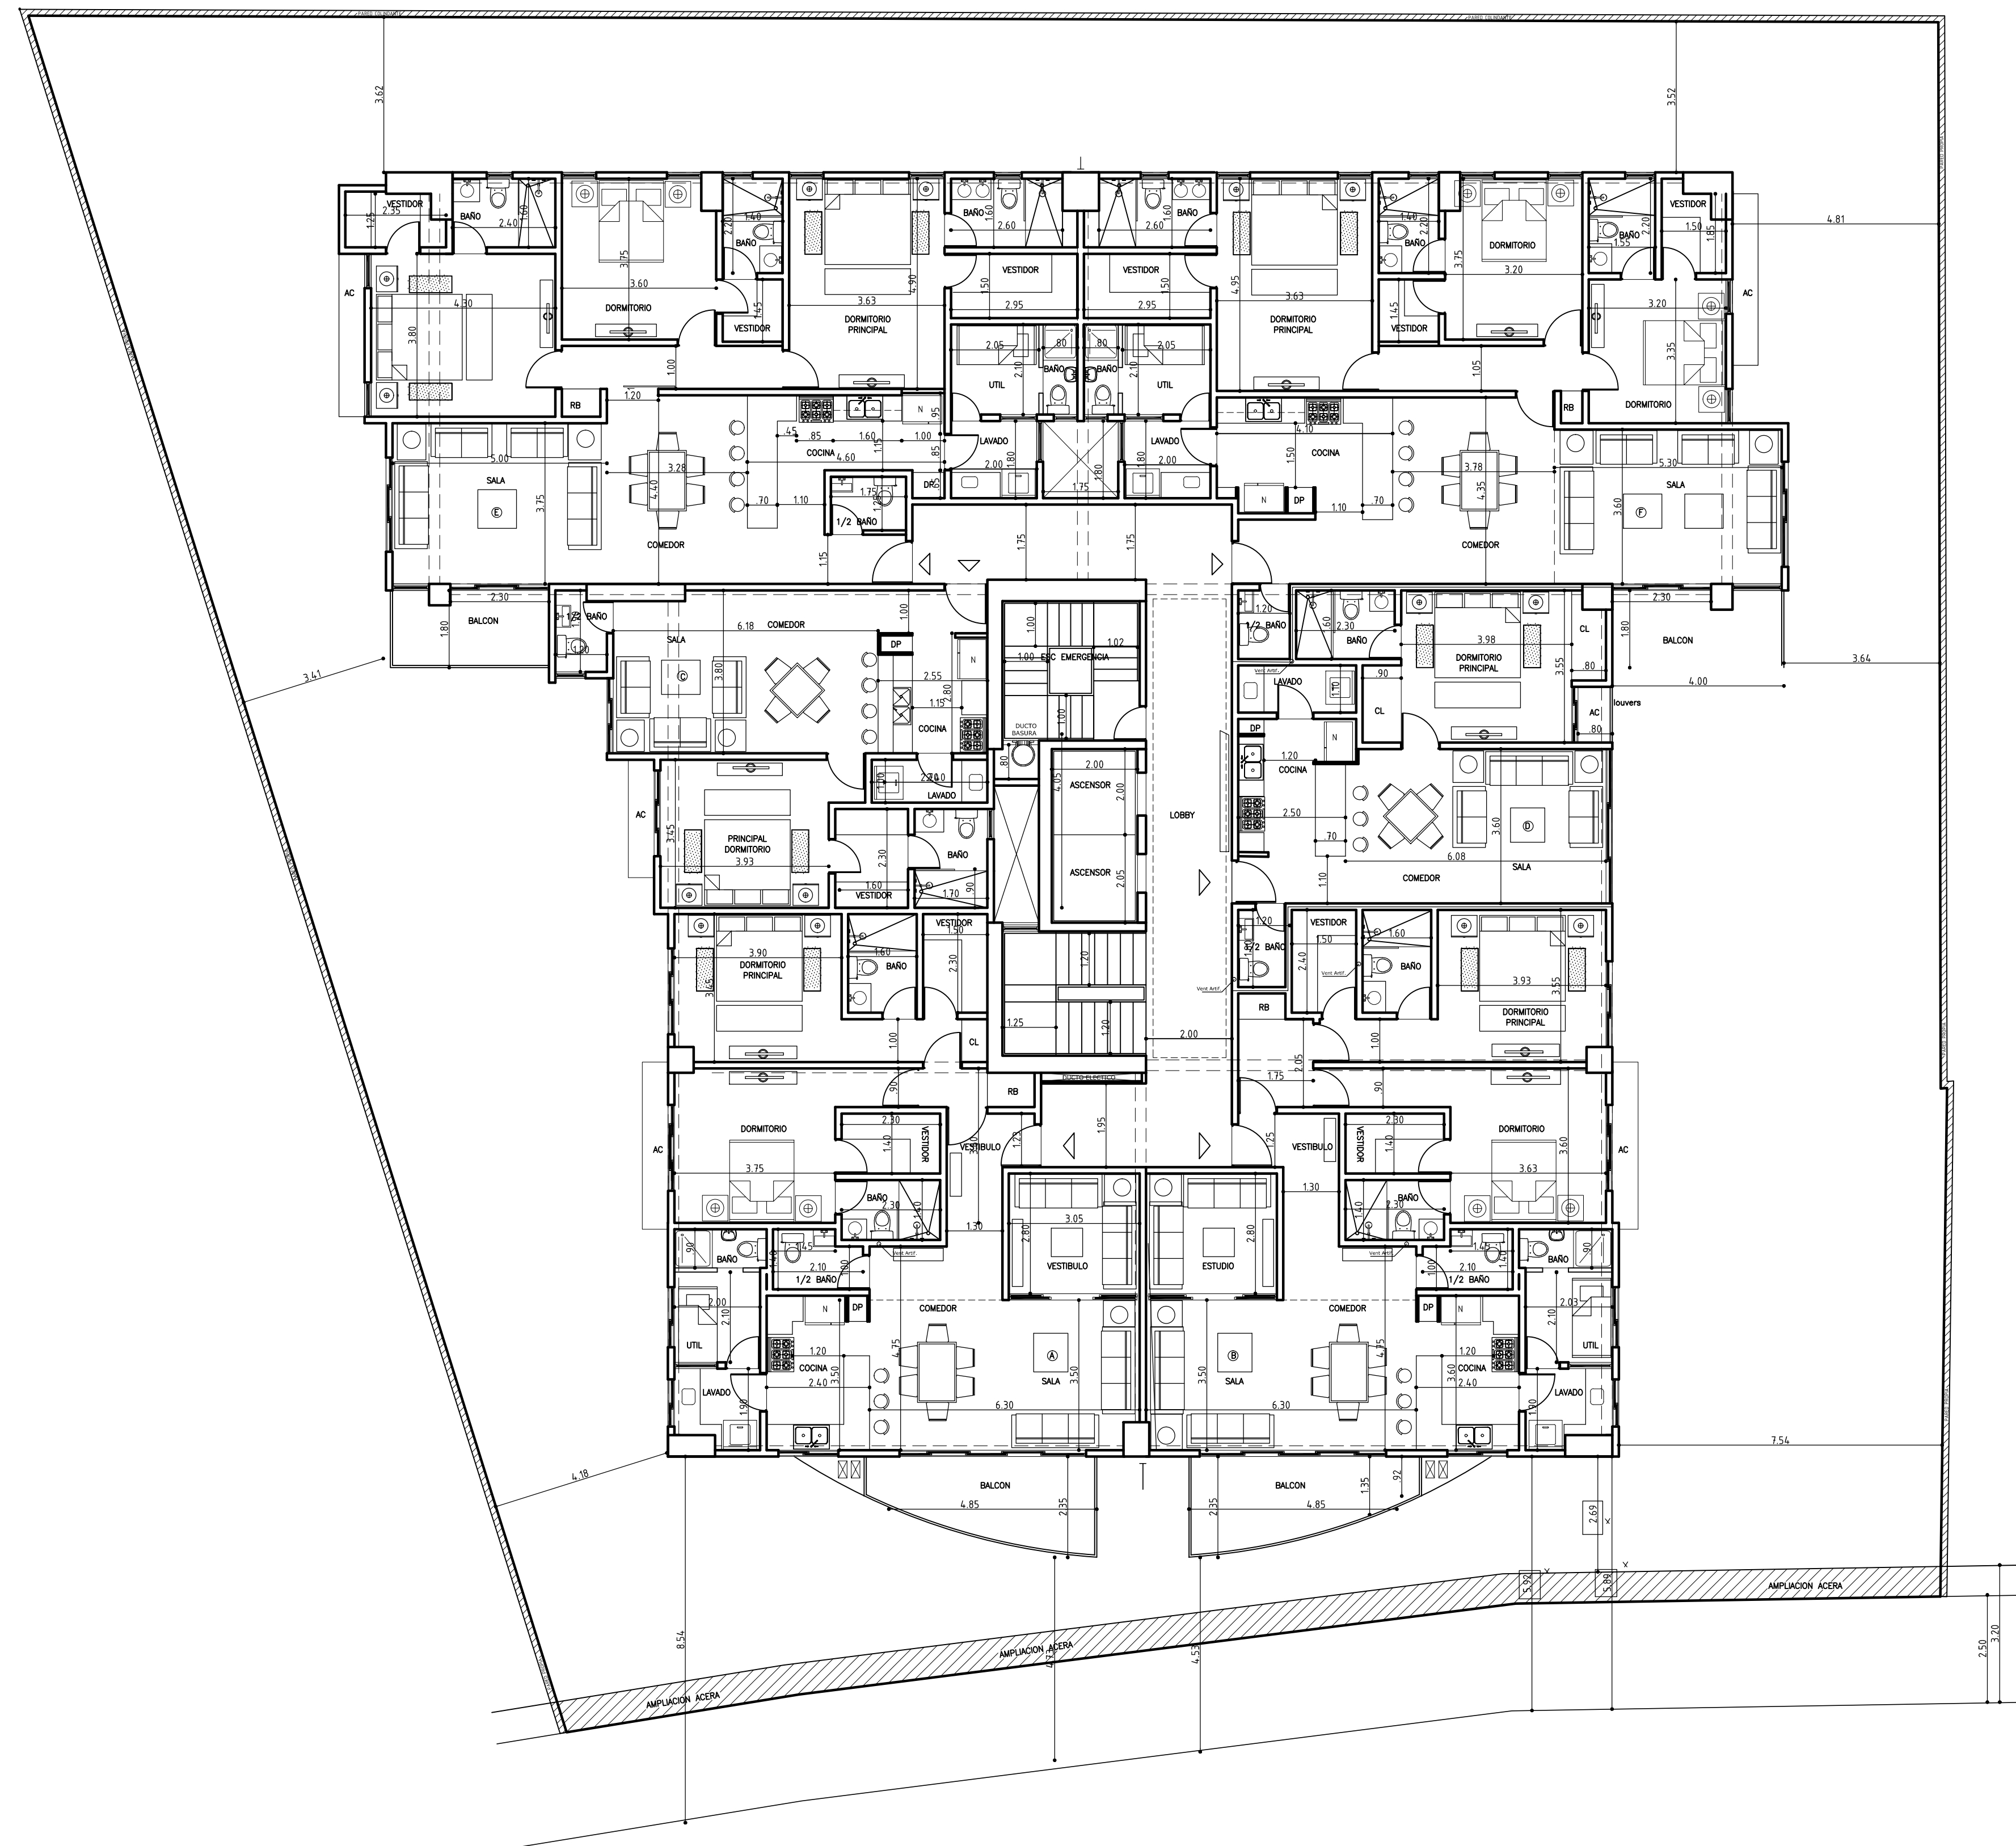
3.62
3.52
VESTIDOR
2.35
BAÑO
2.40
1.60
1.22
AC
4.30
3.80
3.75
3.60
DORMITORIO
BAÑO
1.40
2.20
1.45
VESTIDOR
3.63
4.90
DORMITORIO PRINCIPAL
BAÑO
1.60
2.60
VESTIDOR
1.50
2.95
2.05
2.10
UTIL
BAÑO
80
80
BAÑO
2.05
2.10
UTIL
2.60
1.60
BAÑO
VESTIDOR
1.50
2.95
4.95
3.63
DORMITORIO PRINCIPAL
1.40
BAÑO
1.45
VESTIDOR
3.75
DORMITORIO
3.20
VESTIDOR
1.50
1.85
BAÑO
1.55
2.20
4.81
AC
3.20
3.35
DORMITORIO
1.05
RB
1.00
1.20
RB
95
.45
.85
1.60
1.00
COCINA
4.60
1.15
85
LAVADO
2.00
1.80
1.80
LAVADO
2.00
4.10
1.50
COCINA
5.00
SALA
E
3.75
3.28
4.40
70
1.10
1.75
1.20
DP
1/2 BAÑO
COMEDOR
1.15
1.75
1.75
1.75
N
DP
1.10
70
3.78
4.35
COMEDOR
5.30
SALA
F
3.60
2.30
1.80
BALCON
3.41
1/2 BAÑO
1.20
6.18
COMEDOR
SALA
C
3.80
1.00
DP
2.55
1.80
1.15
COCINA
N
1.00
1.00
ESC EMERGENCIA
1.02
1.00
DUCTO BASURA
80
4.05
2.00
ASCENSOR
2.00
ASCENSOR
2.05
LOBBY
1.20
1/2 BAÑO
2.30
BAÑO
60
3.98
DORMITORIO PRINCIPAL
3.55
CL
2.30
1.80
BALCON
3.64
80
4.00
louvers
AC
80
Vent Artif
LAVADO
1.10
90
CL
DP
N
1.20
COCINA
2.50
70
3.60
D
6.08
SALA
COMEDOR
1.10
1.10
2.70
LAVADO
AC
PRINCIPAL DORMITORIO
3.93
3.45
2.30
BAÑO
1.60
VESTIDOR
1.70
90
90
3.90
DORMITORIO PRINCIPAL
3.45
1.60
BAÑO
VESTIDOR
1.50
2.30
1.20
1.25
1.20
2.00
Vent Artif
1.20
1/2 BAÑO
1.40
VESTIDOR
1.50
2.40
1.60
BAÑO
Vent Artif
3.93
3.55
DORMITORIO PRINCIPAL
RB
1.00
CL
1.00
2.05
1.75
RB
DUCTO ELECTRICO
90
90
1.95
1.25
1.25
DORMITORIO
AC
3.75
2.30
1.40
VESTIDOR
VESTIBULO
BAÑO
2.30
1.30
VESTIBULO
VESTIDOR
1.40
2.30
DORMITORIO
3.60
3.63
AC
1.30
BAÑO
1.40
3.05
2.80
VESTIBULO
ESTUDIO
2.80
90
BAÑO
1.45
2.10
1/2 BAÑO
1.60
Vent Artif
2.00
2.10
UTIL
N
DP
COMEDOR
1.20
COCINA
4.75
3.50
2.40
A
SALA
3.50
6.30
LAVADO
1.90
B
SALA
3.50
COMEDOR
4.75
6.30
Vent Artif
1.60
1.00
1/2 BAÑO
2.10
1.40
BAÑO
90
DP
N
2.03
2.10
UTIL
1.20
COCINA
3.60
2.40
LAVADO
1.90
7.54
4.18
BALCON
4.85
2.35
BALCON
2.35
4.85
1.35
92
2.69
5.92
5.89
AMPLIACION ACERA
AMPLIACION ACERA
4.37
8.54
4.53
AMPLIACION ACERA
2.50
3.20